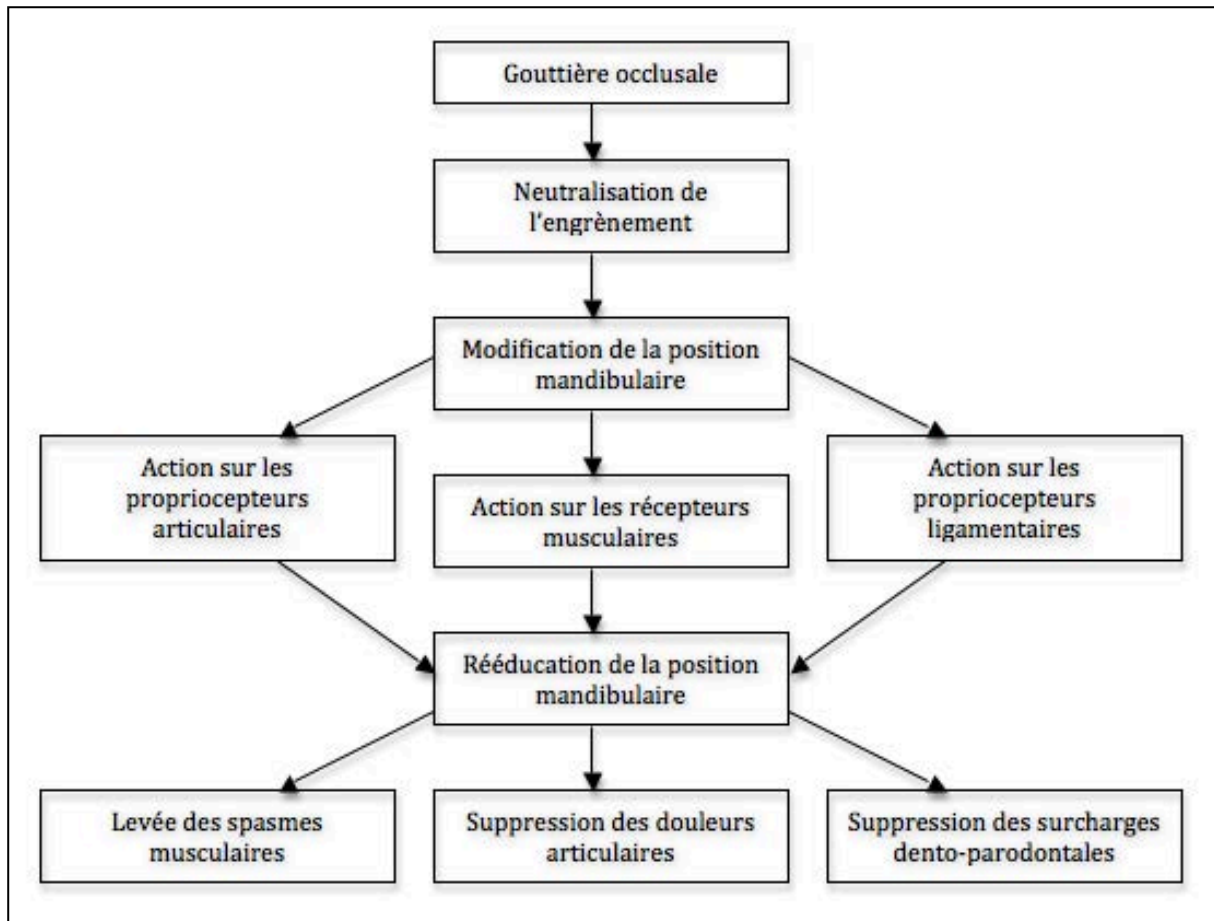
Gouttière occlusale

Neutralisation de l'engrènement

Modification de la position mandibulaire

Action sur les propriocepteurs articulaires

Action sur les récepteurs musculaires

Action sur les propriocepteurs ligamentaires

Rééducation de la position mandibulaire

Levée des spasmes musculaires

Suppression des douleurs articulaires

Suppression des surcharges dento-parodontales